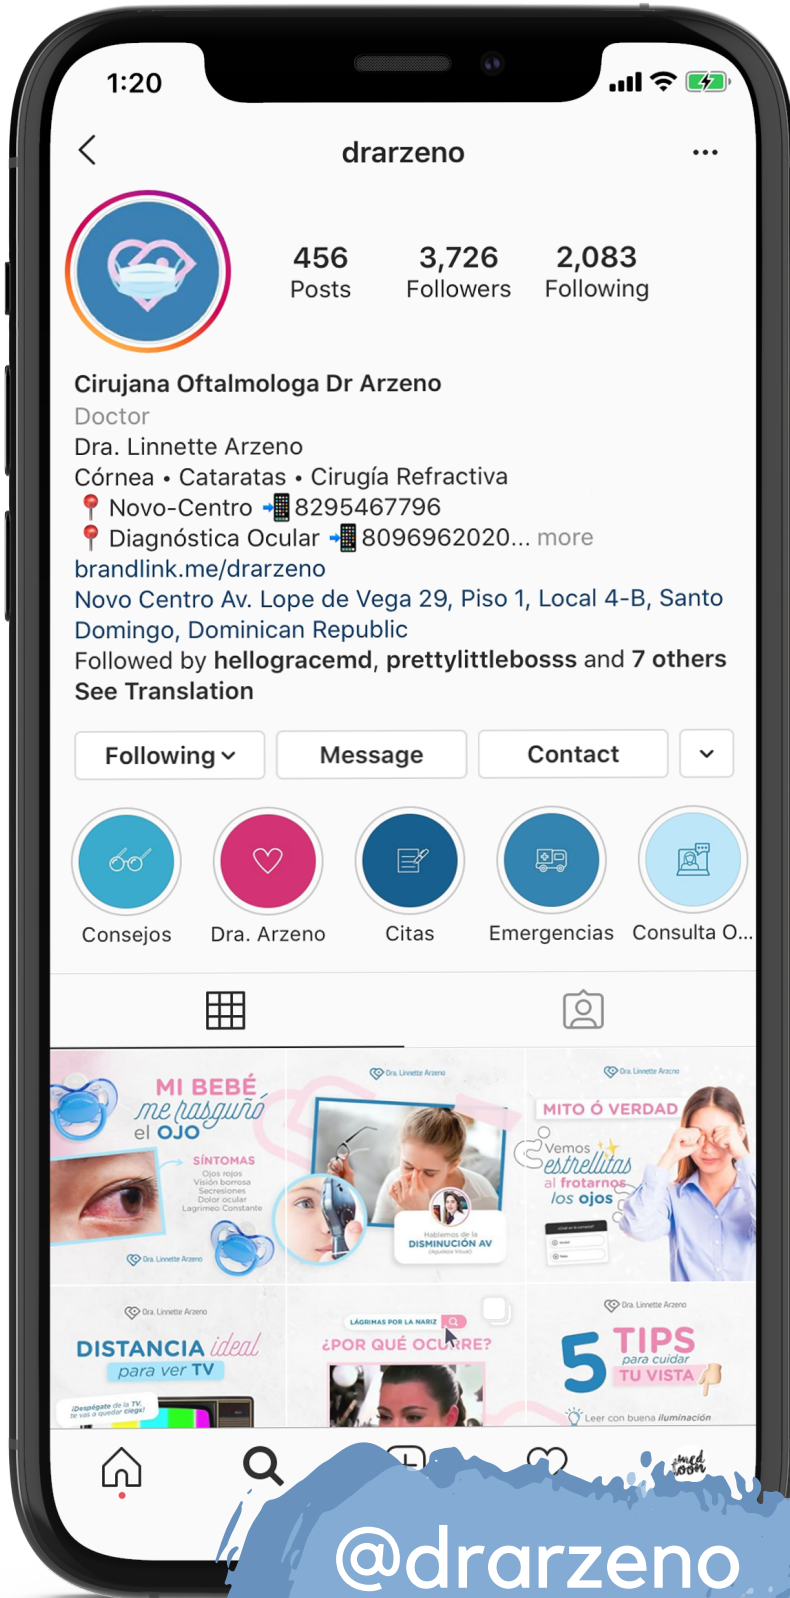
1:20

drarzeno

456 Posts
3,726 Followers
2,083 Following

Cirujana Oftalmologa Dr Arzeno
Doctor
Dra. Linnette Arzeno
Córnea • Cataratas • Cirugía Refractiva
📍 Novo-Centro 📲8295467796
📍 Diagnóstica Ocular 📲8096962020... more
brandlink.me/drarzeno
Novo Centro Av. Lope de Vega 29, Piso 1, Local 4-B, Santo Domingo, Dominican Republic
Followed by hellogracemd, prettylittlebosss and 7 others
See Translation

Following
Message
Contact

Consejos
Dra. Arzeno
Citas
Emergencias
Consulta O...

MI BEBÉ me rasguñó el OJO
SÍNTOMAS
Ojos rojos
Visión borrosa
Secreciones
Dolor ocular
Lagrimeo Constante
Dra. Linnette Arzeno

Dra. Linnette Arzeno
Hablemos de la DISMINUCIÓN AV

Dra. Linnette Arzeno
MITO Ó VERDAD
Vemos estrellitas al frotarnos los ojos

Dra. Linnette Arzeno
DISTANCIA ideal para ver TV
¡Despégate de la TV, te vas a quedar ciega!

LÁGRIMAS POR LA NARIZ
¿POR QUÉ OCURRE?

Dra. Linnette Arzeno
5 TIPS para cuidar TU VISTA
Leer con buena iluminación

@drarzeno